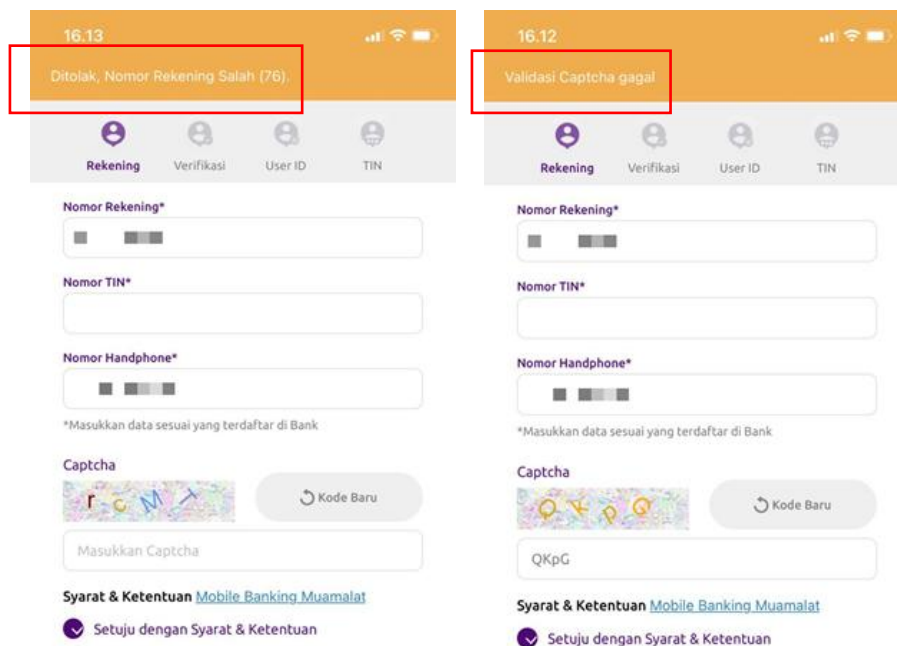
16.13

Ditolak, Nomor Rekening Salah (76).

Rekening Verifikasi User ID TIN

Nomor Rekening*

Nomor TIN*

Nomor Handphone*

*Masukkan data sesuai yang terdaftar di Bank

Captcha

rcMT

Kode Baru

Masukkan Captcha

Syarat & Ketentuan Mobile Banking Muamalat

Setuju dengan Syarat & Ketentuan

16.12

Validasi Captcha gagal

Rekening Verifikasi User ID TIN

Nomor Rekening*

Nomor TIN*

Nomor Handphone*

*Masukkan data sesuai yang terdaftar di Bank

Captcha

QKpQ

Kode Baru

QKpG

Syarat & Ketentuan Mobile Banking Muamalat

Setuju dengan Syarat & Ketentuan